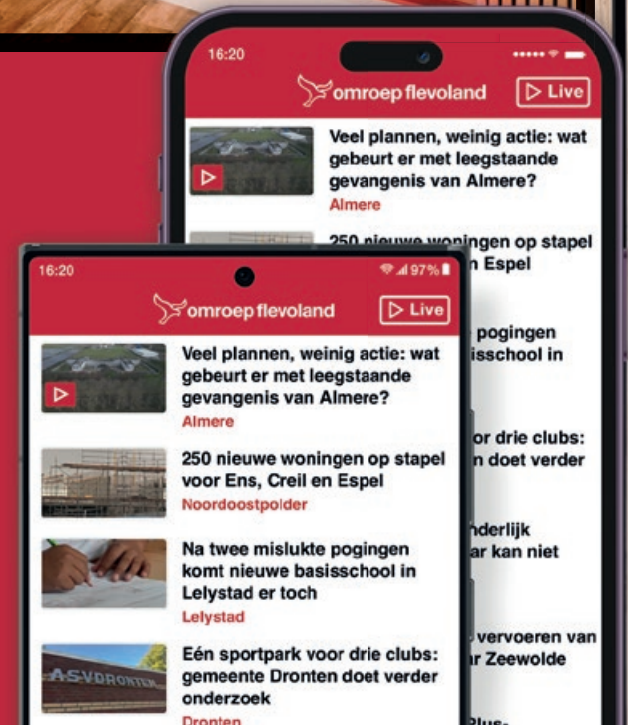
16:20

omroep flevoland

Live

Veel plannen, weinig actie: wat gebeurt er met leegstaande gevangenis van Almere?

Almere

250 nieuwe woningen op stapel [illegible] Espel

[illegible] pogingen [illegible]sschool in

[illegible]or drie clubs: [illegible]n doet verder

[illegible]nderlijk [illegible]r kan niet

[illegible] vervoeren van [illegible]r Zeewolde

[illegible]Plus-

16:20

97%

omroep flevoland

Live

Veel plannen, weinig actie: wat gebeurt er met leegstaande gevangenis van Almere?

Almere

250 nieuwe woningen op stapel voor Ens, Creil en Espel

Noordoostpolder

Na twee mislukte pogingen komt nieuwe basisschool in Lelystad er toch

Lelystad

Eén sportpark voor drie clubs: gemeente Dronten doet verder onderzoek

Dronten

ASVDRONTEN